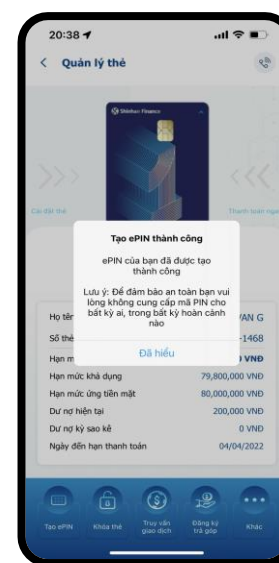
20:38

Quản lý thẻ

Shinhan Finance

Cài đặt thẻ

Thanh toán ngay

Tạo ePIN thành công

ePIN của bạn đã được tạo thành công

Lưu ý: Để đảm bảo an toàn bạn vui lòng không cung cấp mã PIN cho bất kỳ ai, trong bất kỳ hoàn cảnh nào

Đã hiểu

| | |
|---|---|
| Họ tên | VAN G |
| Số thẻ | -1468 |
| Hạn m | VNĐ |
| Hạn mức khả dụng | 79,800,000 VNĐ |
| Hạn mức ứng tiền mặt | 80,000,000 VNĐ |
| Dư nợ hiện tại | 200,000 VNĐ |
| Dư nợ kỳ sao kê | 0 VNĐ |
| Ngày đến hạn thanh toán | 04/04/2022 |

Tạo ePIN

Khóa thẻ

Truy vấn giao dịch

Đăng ký trả góp

Khác